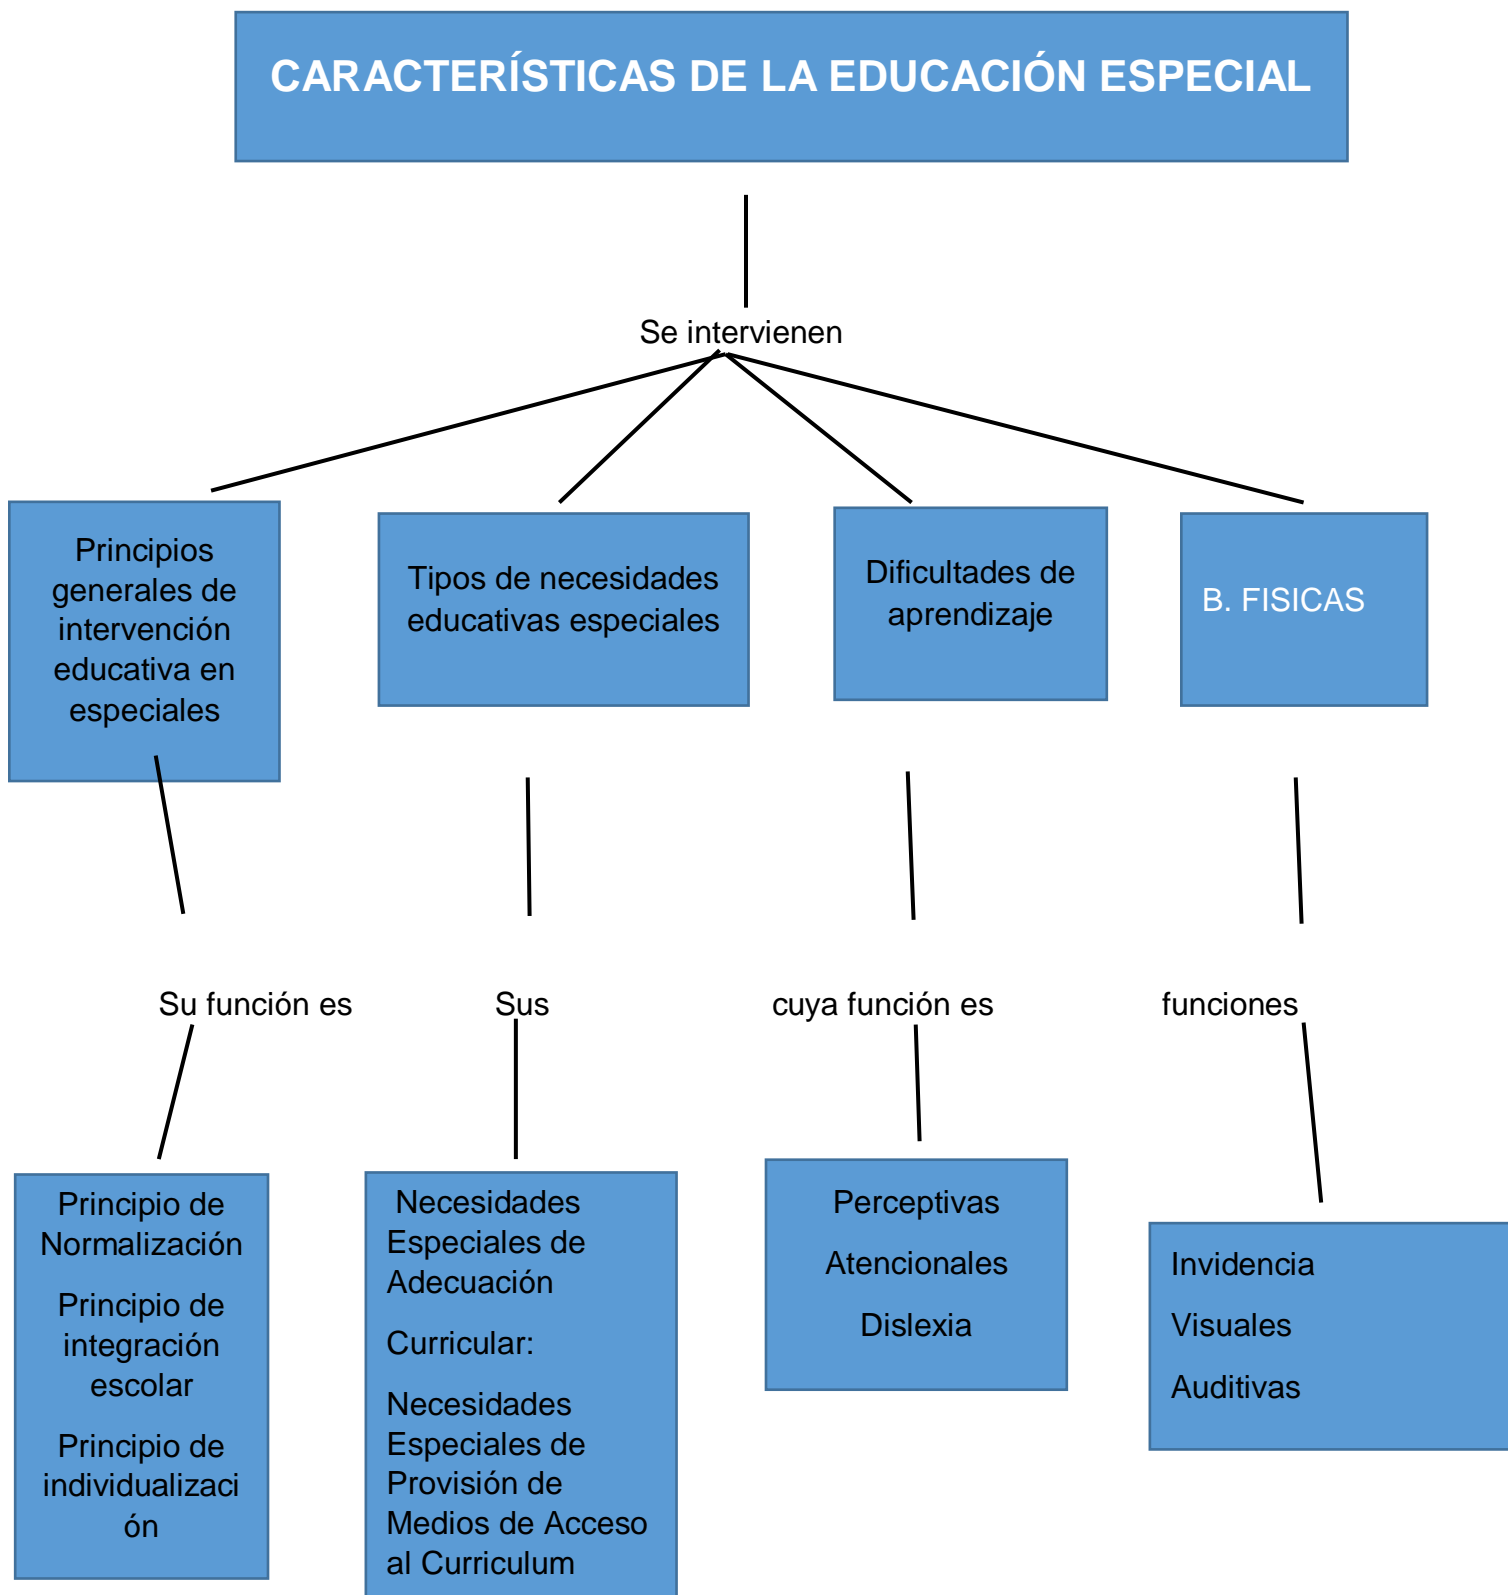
CARACTERÍSTICAS DE LA EDUCACIÓN ESPECIAL

Se intervienen

Principios generales de intervención educativa en especiales

Tipos de necesidades educativas especiales

Dificultades de aprendizaje

B. FISICAS

Su función es

Sus

cuya función es

funciones

Principio de Normalización

Principio de integración escolar

Principio de individualización

Necesidades Especiales de Adecuación

Curricular:

Necesidades Especiales de Provisión de Medios de Acceso al Curriculum

Perceptivas

Atencionales

Dislexia

Invidencia

Visuales

Auditivas